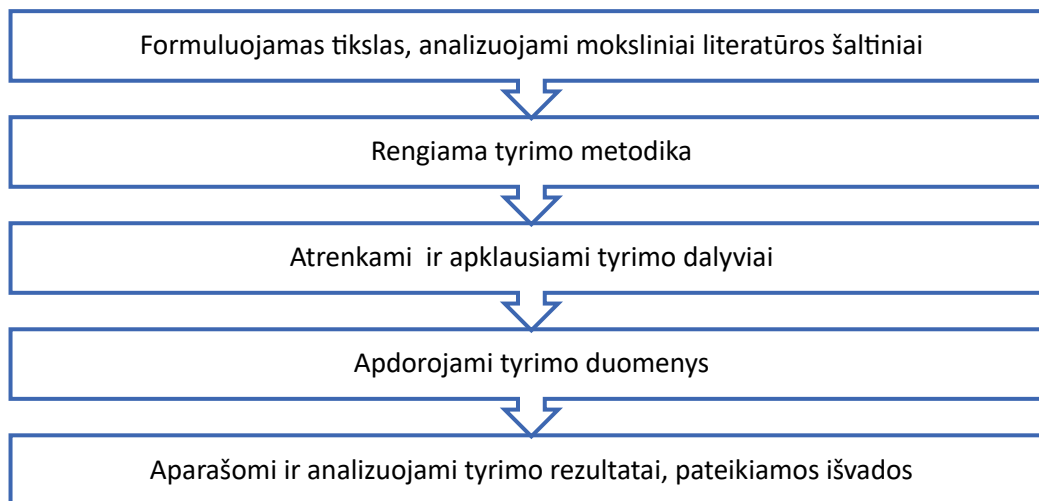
Formuluojamas tikslas, analizuojami moksliniai literatūros šaltiniai

Rengiama tyrimo metodika

Atrenkami ir apklausiami tyrimo dalyviai

Apdorojami tyrimo duomenys

Aparašomi ir analizuojami tyrimo rezultatai, pateikiamos išvados